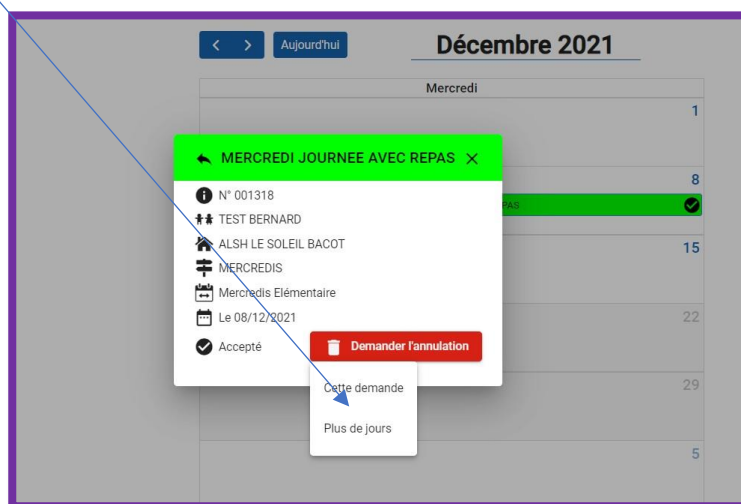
< > Aujourd'hui

Décembre 2021

Mercredi

1

MERCREDI JOURNEE AVEC REPAS ×

N° 001318

TEST BERNARD

ALSH LE SOLEIL BACOT

MERCREDIS

Mercredis Elémentaire

Le 08/12/2021

Accepté

Demander l'annulation

Cette demande

Plus de jours

8

PAS

15

22

29

5